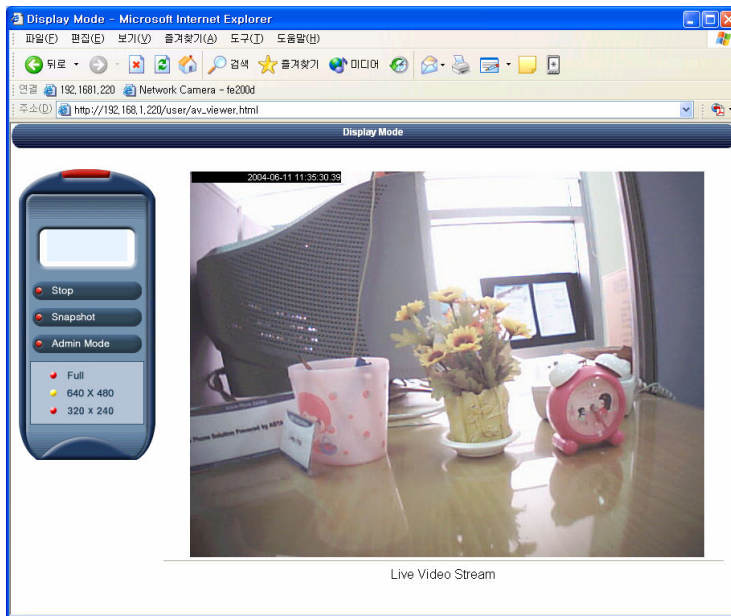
Display Mode - Microsoft Internet Explorer

파일(F) 편집(E) 보기(V) 즐겨찾기(A) 도구(T) 도움말(H)

뒤로 검색 즐겨찾기 미디어

연결 192.1681.220 Network Camera - fe200d

주소(D) http://192.168.1.220/user/av_viewer.html

Display Mode

Stop

Snapshot

Admin Mode

Full

640 X 480

320 x 240

2004-06-11 11:35:30.39

Live Video Stream